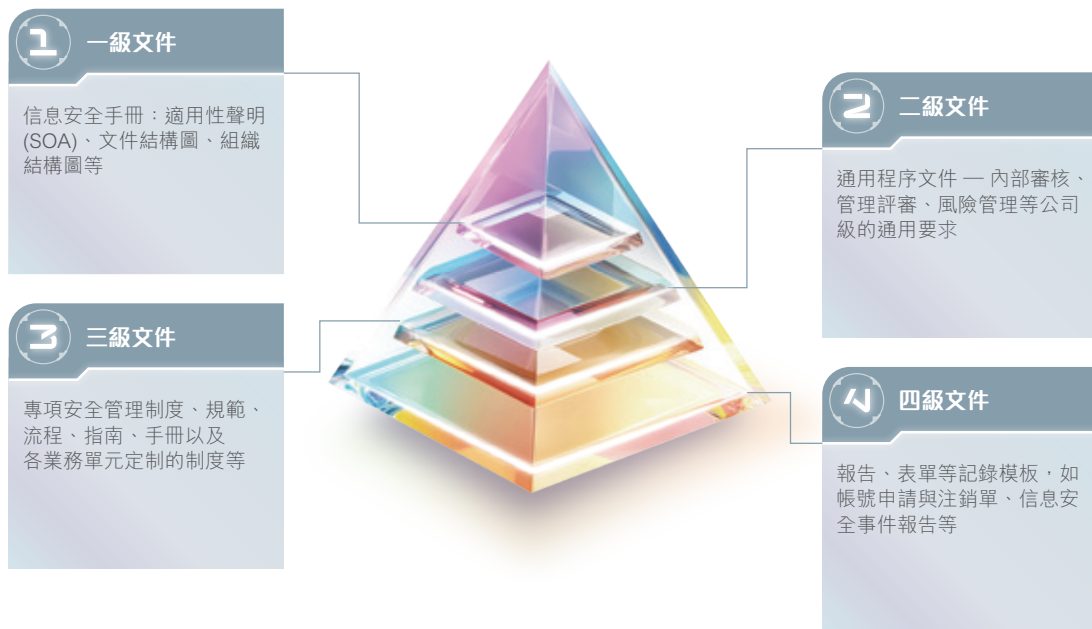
1 一級文件

信息安全手冊：適用性聲明(SOA)、文件結構圖、組織結構圖等

2 二級文件

通用程序文件 — 內部審核、管理評審、風險管理等公司級的通用要求

3 三級文件

專項安全管理制度、規範、流程、指南、手冊以及各業務單元定制的制度等

4 四級文件

報告、表單等記錄模板，如帳號申請與注銷單、信息安全事件報告等